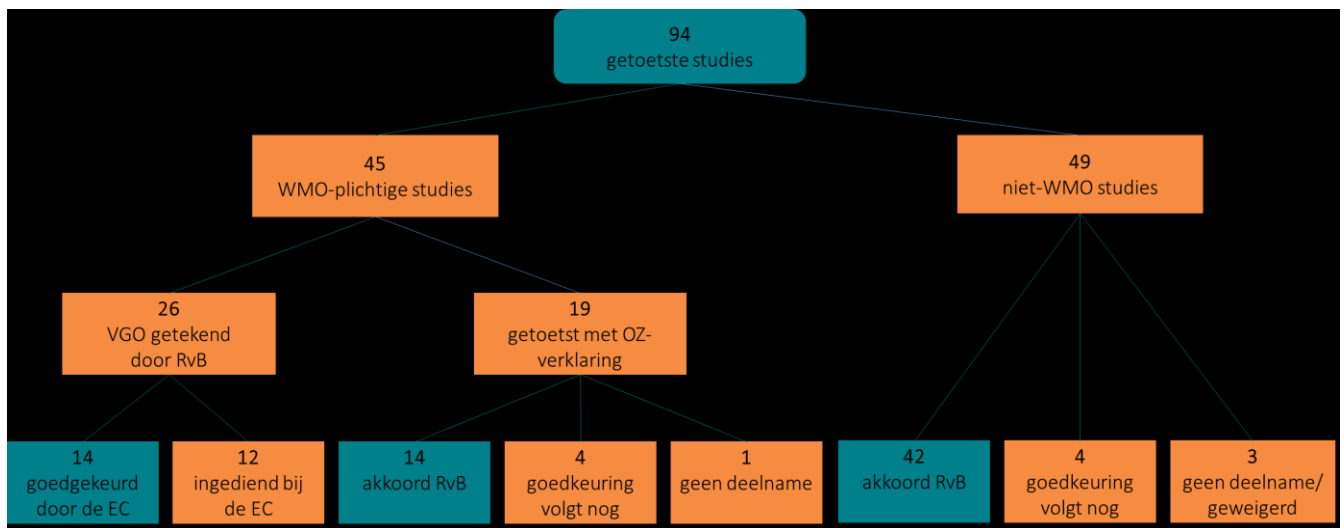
94
getoetste studies

45
WMO-plichtige studies

49
niet-WMO studies

26
VGO getekend door RvB

19
getoetst met OZ-verklaring

14
goedgekeurd door de EC

12
ingediend bij de EC

14
akkoord RvB

4
goedkeuring volgt nog

1
geen deelname

42
akkoord RvB

4
goedkeuring volgt nog

3
geen deelname/ geweigerd